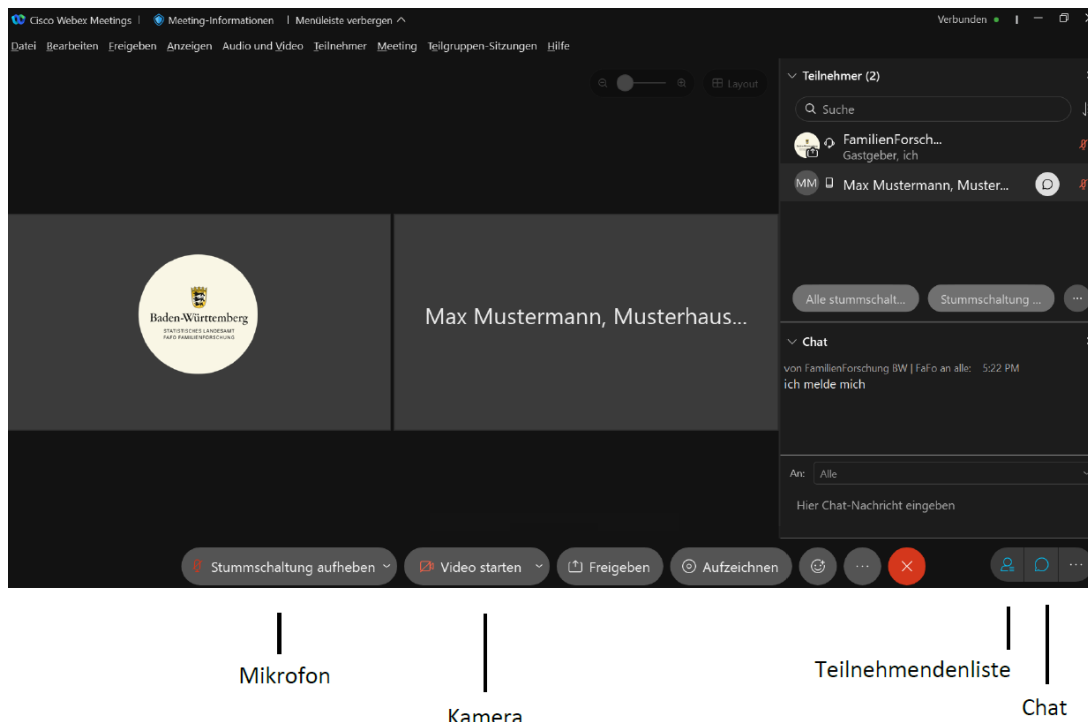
Cisco Webex Meetings | Meeting-Informationen | Menüleiste verbergen ^

Verbunden

Datei Bearbeiten Freigeben Anzeigen Audio und Video Teilnehmer Meeting Teilgruppen-Sitzungen Hilfe

Layout

Teilnehmer (2)

Suche

FamilienForsch...
Gastgeber, ich

MM Max Mustermann, Muster...

Alle stummschalt... Stummschaltung ...

Chat

von FamilienForschung BW | FaFo an alle: 5:22 PM
ich melde mich

An: Alle

Hier Chat-Nachricht eingeben

Baden-Württemberg
STATISTISCHES LANDESAMT
FAFO FAMILIENFORSCHUNG

Max Mustermann, Musterhaus...

Stummschaltung aufheben Video starten Freigeben Aufzeichnen

Mikrofon

Kamera

Teilnehmendenliste

Chat